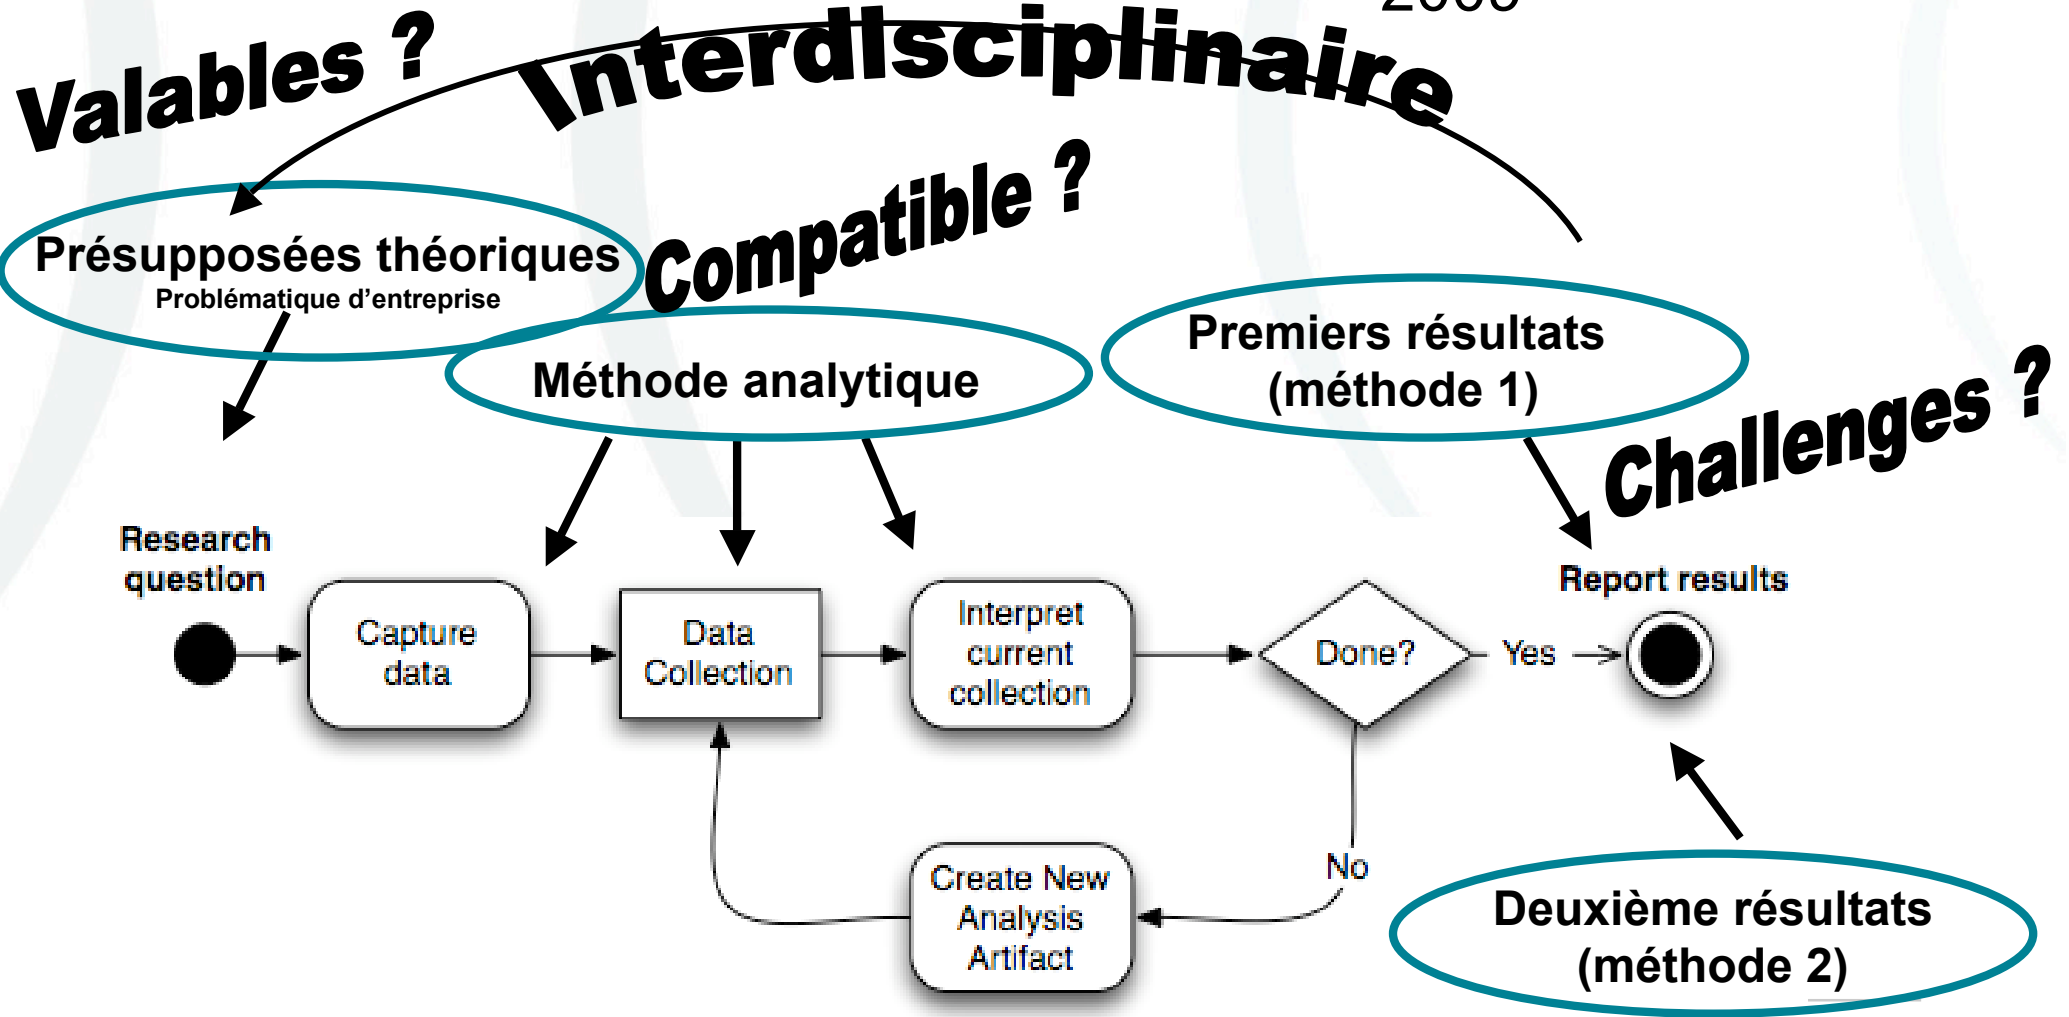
Valables ?

Interdisciplinaire

Compatible ?

Présupposées théoriques
Problématique d'entreprise

Méthode analytique

Premiers résultats (méthode 1)

Challenges ?

Research question

Capture data

Data Collection

Interpret current collection

Done?

Yes

Report results

No

Create New Analysis Artifact

Deuxième résultats (méthode 2)